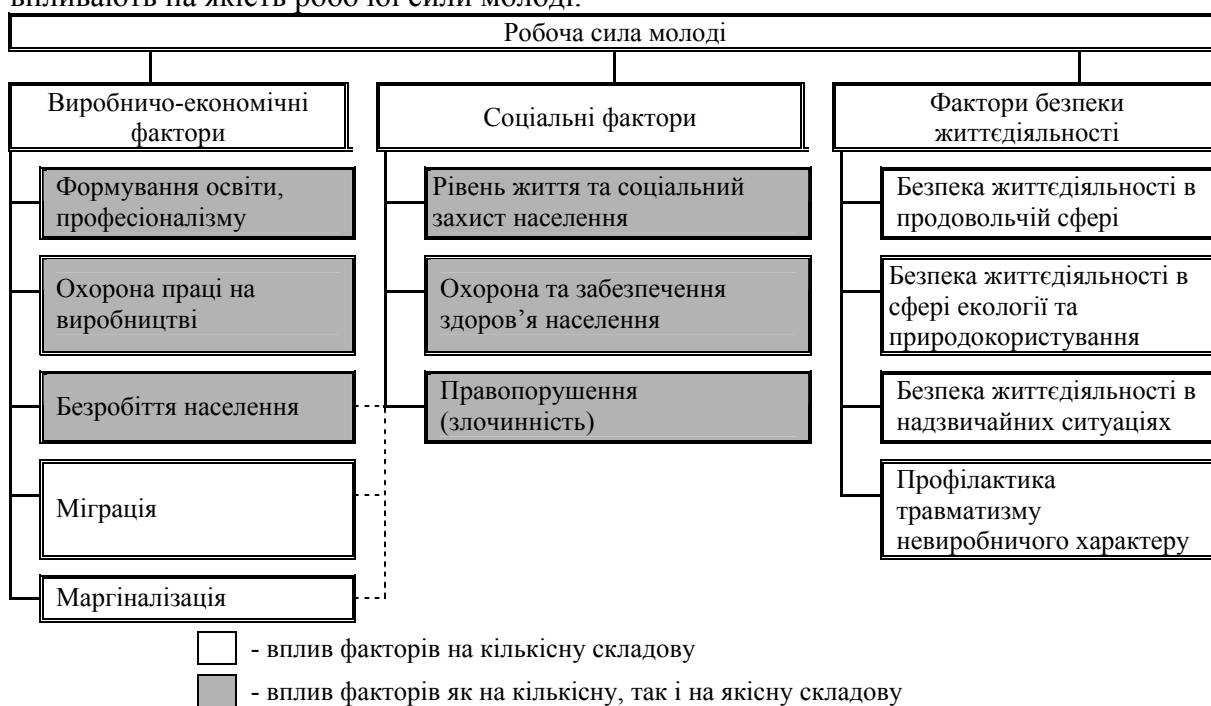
впливають на якість робочої сили молоді.

Робоча сила молоді

Виробничо-економічні фактори

Формування освіти, професіоналізму

Охорона праці на виробництві

Безробіття населення

Міграція

Маргіналізація

Соціальні фактори

Рівень життя та соціальний захист населення

Охорона та забезпечення здоров’я населення

Правопорушення (злочинність)

Фактори безпеки життєдіяльності

Безпека життєдіяльності в продовольчій сфері

Безпека життєдіяльності в сфері екології та природокористування

Безпека життєдіяльності в надзвичайних ситуаціях

Профілактика травматизму невиробничого характеру

- вплив факторів на кількісну складову

- вплив факторів як на кількісну, так і на якісну складову